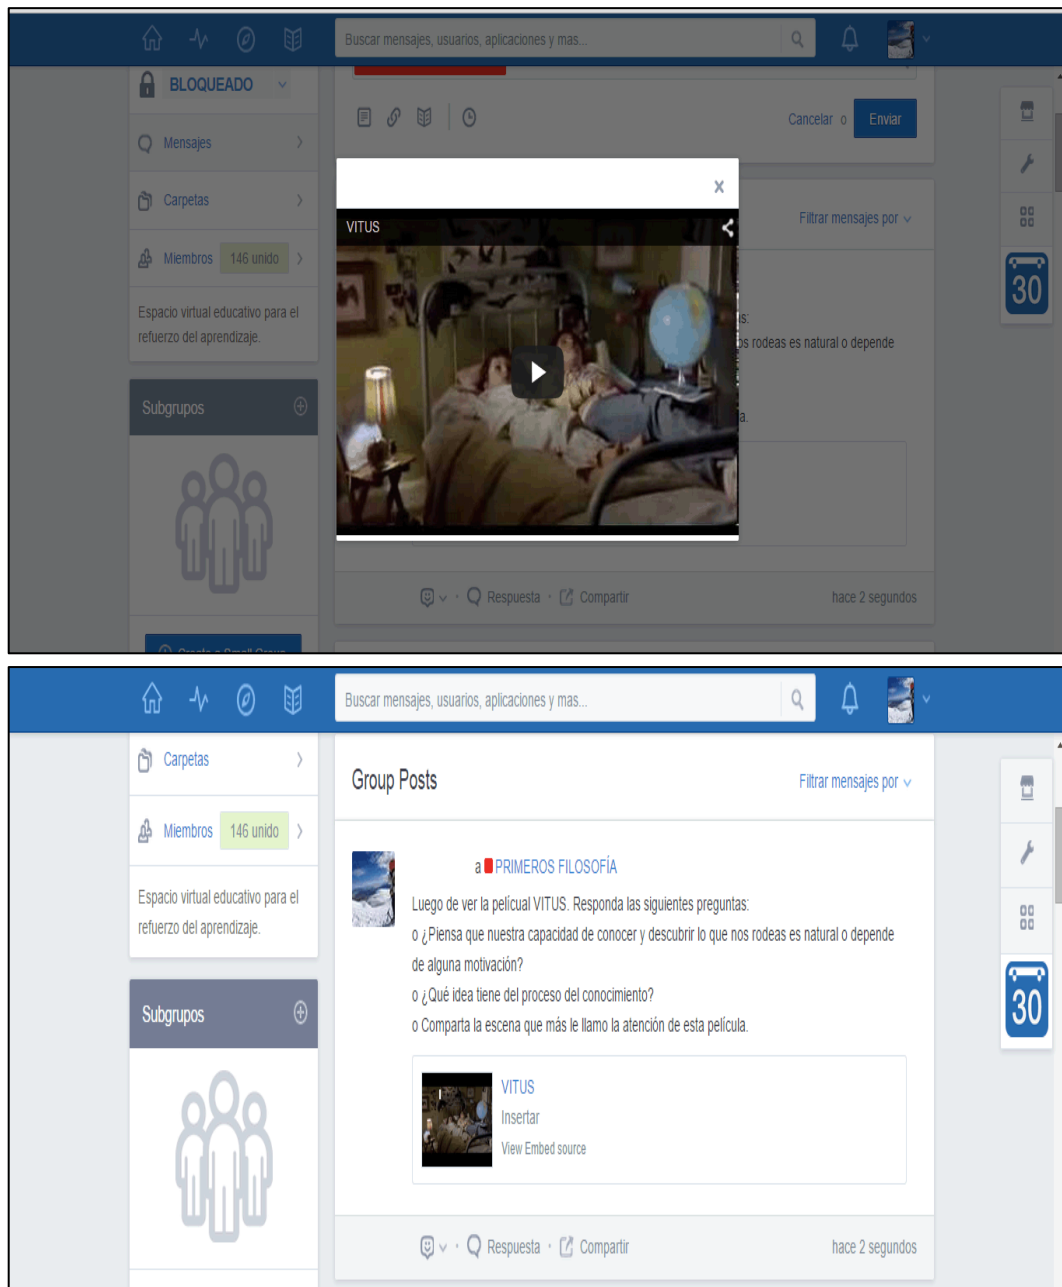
Buscar mensajes, usuarios, aplicaciones y mas...

BLOQUEADO

Mensajes

Carpetas

Miembros 146 unido

Espacio virtual educativo para el refuerzo del aprendizaje.

Subgrupos

Cancelar o Enviar

Filtrar mensajes por

x

VITUS

s:

os rodeas es natural o depende

a.

Respuesta · Compartir

hace 2 segundos

30

Buscar mensajes, usuarios, aplicaciones y mas...

Carpetas

Miembros 146 unido

Espacio virtual educativo para el refuerzo del aprendizaje.

Subgrupos

Group Posts

Filtrar mensajes por

a PRIMEROS FILOSOFÍA

Luego de ver la pelícual VITUS. Responda la siguientes preguntas:

o ¿Piensa que nuestra capacidad de conocer y descubrir lo que nos rodeas es natural o depende de alguna motivación?

o ¿Qué idea tiene del proceso del conocimiento?

o Comparta la escena que más le llamo la atención de esta película.

VITUS

Insertar

View Embed source

Respuesta · Compartir

hace 2 segundos

30